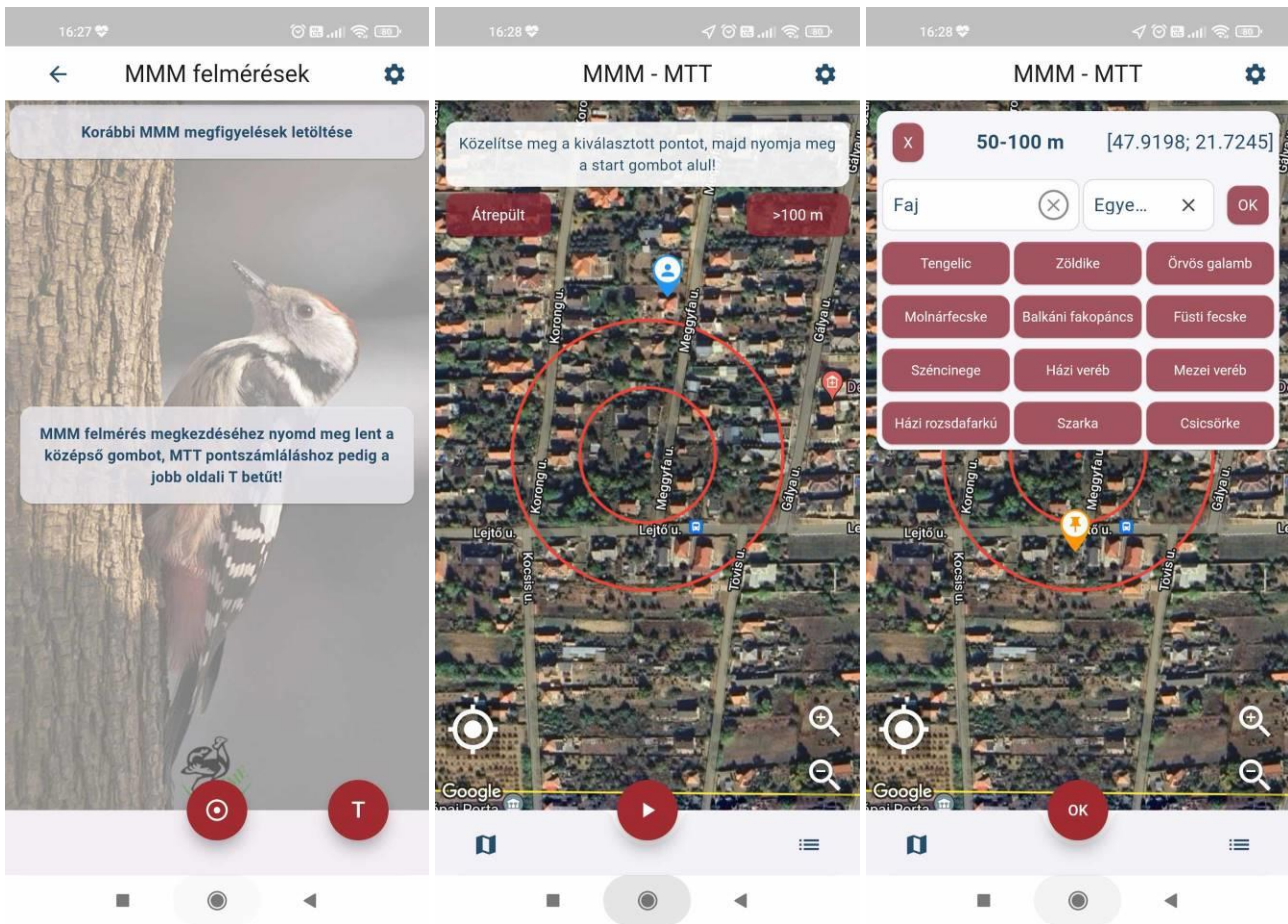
16:27

MMM felmérések

Korábbi MMM megfigyelések letöltése

MMM felmérés megkezdéséhez nyomd meg lent a középső gombot, MTT pontszámláláshoz pedig a jobb oldali T betűt!

T

16:28

MMM - MTT

Közelítse meg a kiválasztott pontot, majd nyomja meg a start gombot alul!

Átrepült

>100 m

Korong u.

Meggyfa u.

Gálya u.

Lejtő u.

Kocsis u.

Tövis u.

Google

16:28

MMM - MTT

X

50-100 m

[47.9198; 21.7245]

Faj

Egye...

OK

| Tengelic | Zöldike | Örvös galamb |
|---|---|---|
| Molnárfecske | Balkáni fakopáncs | Füsti fecske |
| Széncinege | Házi veréb | Mezei veréb |
| Házi rozsdafarkú | Szarka | Csicsörke |

Korong u.

Meggyfa u.

Gálya u.

Lejtő u.

Kocsis u.

Tövis u.

Google

OK